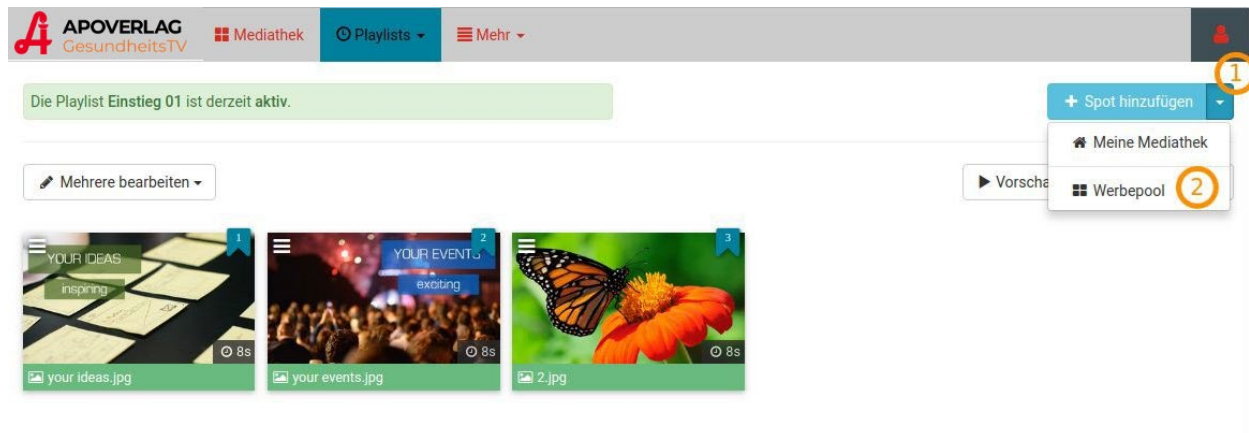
APOVERLAG GesundheitsTV

Mediathek

Playlists

Mehr

Die Playlist **Einstieg 01** ist derzeit **aktiv**.

1

+ Spot hinzufügen

Meine Mediathek

Werbepool

2

Mehrere bearbeiten

Vorscha

1

YOUR IDEAS

inspiring

8s

your ideas.jpg

2

YOUR EVENTS

exciting

8s

your events.jpg

3

8s

2.jpg